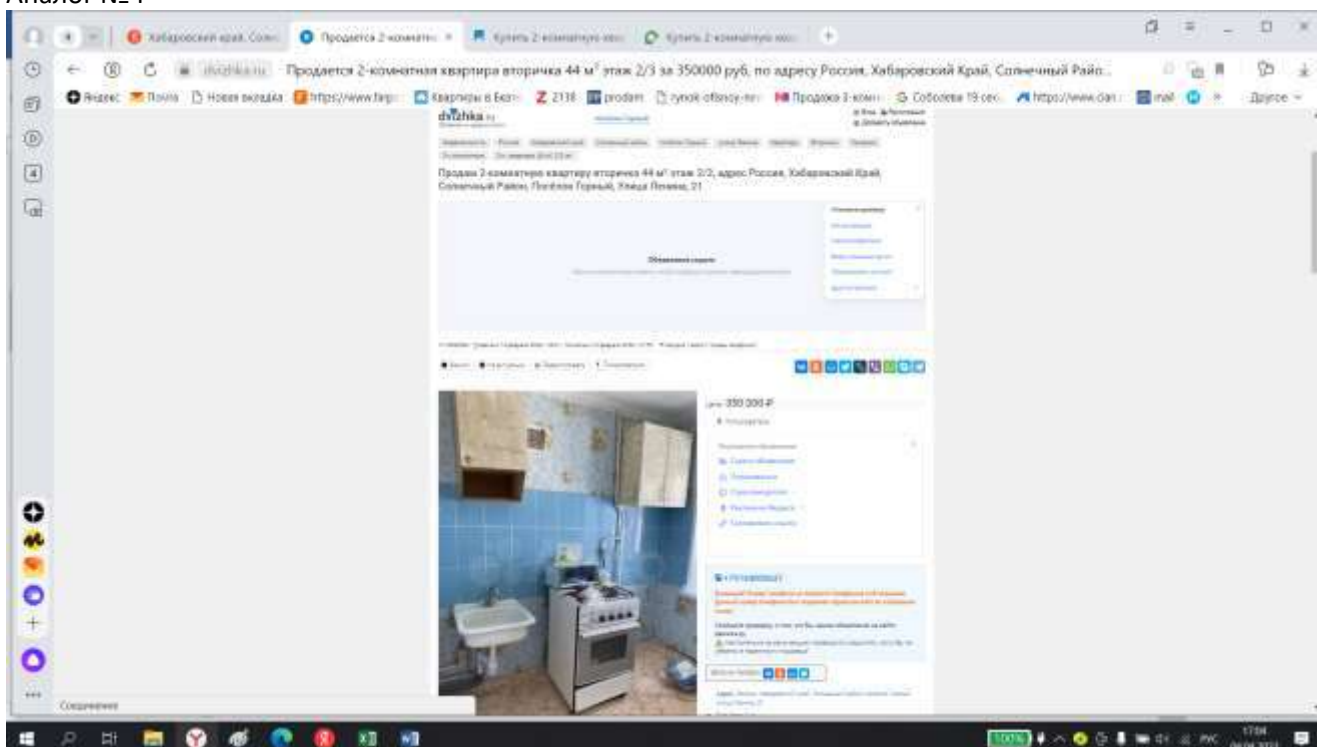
Аналог №1

Хабаровский край. Солн... | Продается 2-комнатн... × | Купить 2-комнатную ква... | Купить 2-комнатную ква... | +

dvizhka.ru Продается 2-комнатная квартира вторичка 44 м² этаж 2/3 за 350000 руб, по адресу Россия, Хабаровский Край, Солнечный Райо...

Яндекс | Почта | Новая вкладка | https://www.farp | Квартиры в Екат | 2118 | prodam | rynok-ofisnoy-ne | Продажа 3-комн | Соболева 19 сос | https://www.dan | mail | Другое

dvizhka.ru

Продам 2-комнатную квартиру вторичка 44 м² этаж 2/3, адрес Россия, Хабаровский Край, Солнечный Район, Посёлок Горный, Улица Ленина, 21

Объявление скрыто

Цена: 350 000 ₽

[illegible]

Сохранение

100% 17:04